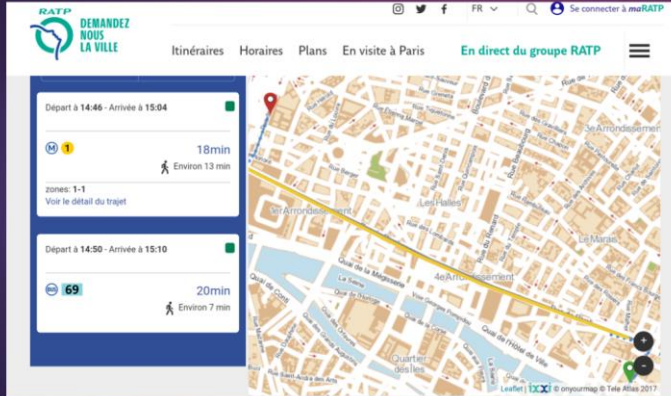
RATP DEMANDEZ NOUS LA VILLE

FR

Se connecter à maRATP

Itinéraires Horaires Plans En visite à Paris En direct du groupe RATP

Départ à 14:46 - Arrivée à 15:04

M 1

18min

Environ 13 min

zones: 1-1

Voir le détail du trajet

Départ à 14:50 - Arrivée à 15:10

69

20min

Environ 7 min

1er Arrondissement

Les Halles

4e Arrondissement

3e Arrondissement

Le Marais

Quai de la Mégisserie

Quai de l'Hôtel de Ville

Quartier des Îles

+

−

Leaflet | © onyourmap © Tele Atlas 2017